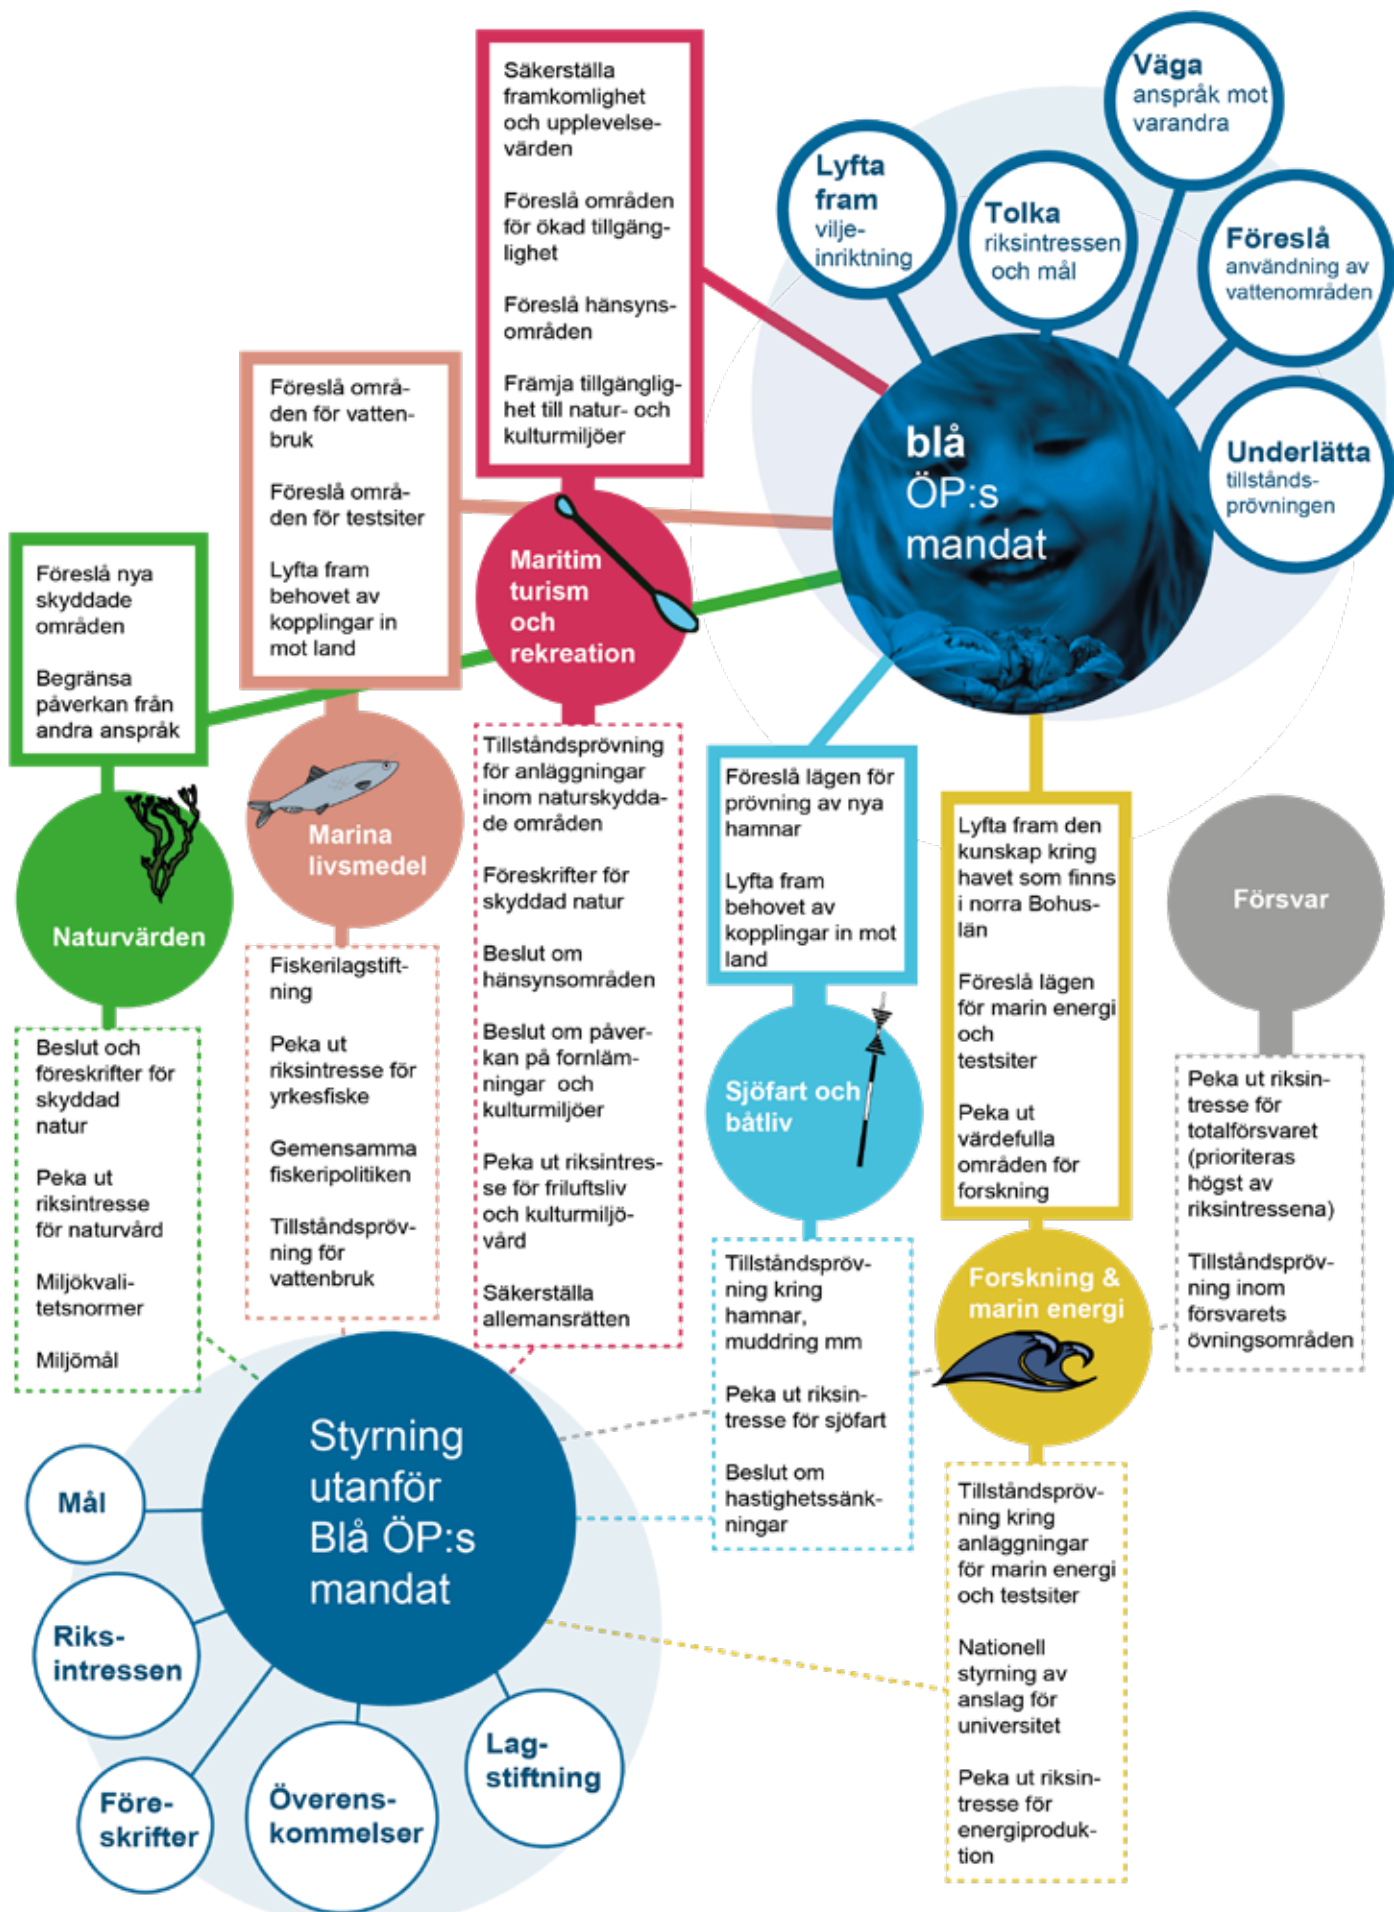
Säkerställa framkomlighet och upplevelsevärden

Föreslå områden för ökad tillgänglighet

Föreslå hänsynsområden

Främja tillgänglighet till natur- och kulturmiljöer

Väga anspråk mot varandra

Lyfta fram viljeinriktning

Tolka riksintressen och mål

Föreslå användning av vattenområden

Underlätta tillståndsprövningen

blå ÖP:s mandat

Föreslå områden för vattenbruk

Föreslå områden för testsiter

Lyfta fram behovet av kopplingar in mot land

Föreslå nya skyddade områden

Begränsa påverkan från andra anspråk

Maritim turism och rekreation

Naturvärden

Marina livsmedel

Tillståndsprövning för anläggningar inom naturskyddade områden

Föreskrifter för skyddad natur

Beslut om hänsynsområden

Beslut om påverkan på fornlämningar och kulturmiljöer

Peka ut riksintresse för friluftsliv och kulturmiljövård

Säkerställa allemansrätten

Föreslå lägen för prövning av nya hamnar

Lyfta fram behovet av kopplingar in mot land

Sjöfart och båtliv

Lyfta fram den kunskap kring havet som finns i norra Bohuslän

Föreslå lägen för marin energi och testsiter

Peka ut värdefulla områden för forskning

Försvar

Peka ut riksintresse för totalförsvaret (prioriteras högst av riksintressena)

Tillståndsprövning inom försvarets övningsområden

Forskning & marin energi

Beslut och föreskrifter för skyddad natur

Peka ut riksintresse för naturvård

Miljökvalitetsnormer

Miljömål

Fiskerilagstiftning

Peka ut riksintresse för yrkesfiske

Gemensamma fiskeripolitiken

Tillståndsprövning för vattenbruk

Tillståndsprövning kring hamnar, muddring mm

Peka ut riksintresse för sjöfart

Beslut om hastighetssänkningar

Tillståndsprövning kring anläggningar för marin energi och testsiter

Nationell styrning av anslag för universitet

Peka ut riksintresse för energiproduktion

Styrning utanför Blå ÖP:s mandat

Mål

Riksintressen

Föreskrifter

Överenskommelser

Lagstiftning